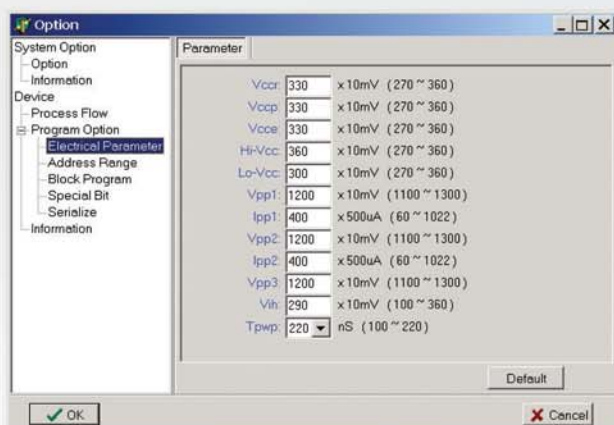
Option

System Option
Option
Information
Device
Process Flow
Program Option
Electrical Parameter
Address Range
Block Program
Special Bit
Serialize
Information

Parameter

Vccr: 330 x10mV (270 ~ 360)
Vccp: 330 x10mV (270 ~ 360)
Vcce: 330 x10mV (270 ~ 360)
Hi-Vcc: 360 x10mV (270 ~ 360)
Lo-Vcc: 300 x10mV (270 ~ 360)
Vpp1: 1200 x10mV (1100 ~ 1300)
Ipp1: 400 x500uA (60 ~ 1022)
Vpp2: 1200 x10mV (1100 ~ 1300)
Ipp2: 400 x500uA (60 ~ 1022)
Vpp3: 1200 x10mV (1100 ~ 1300)
Vih: 290 x10mV (100 ~ 360)
Tpwp: 220 nS (100 ~ 220)

Default

OK

Cancel